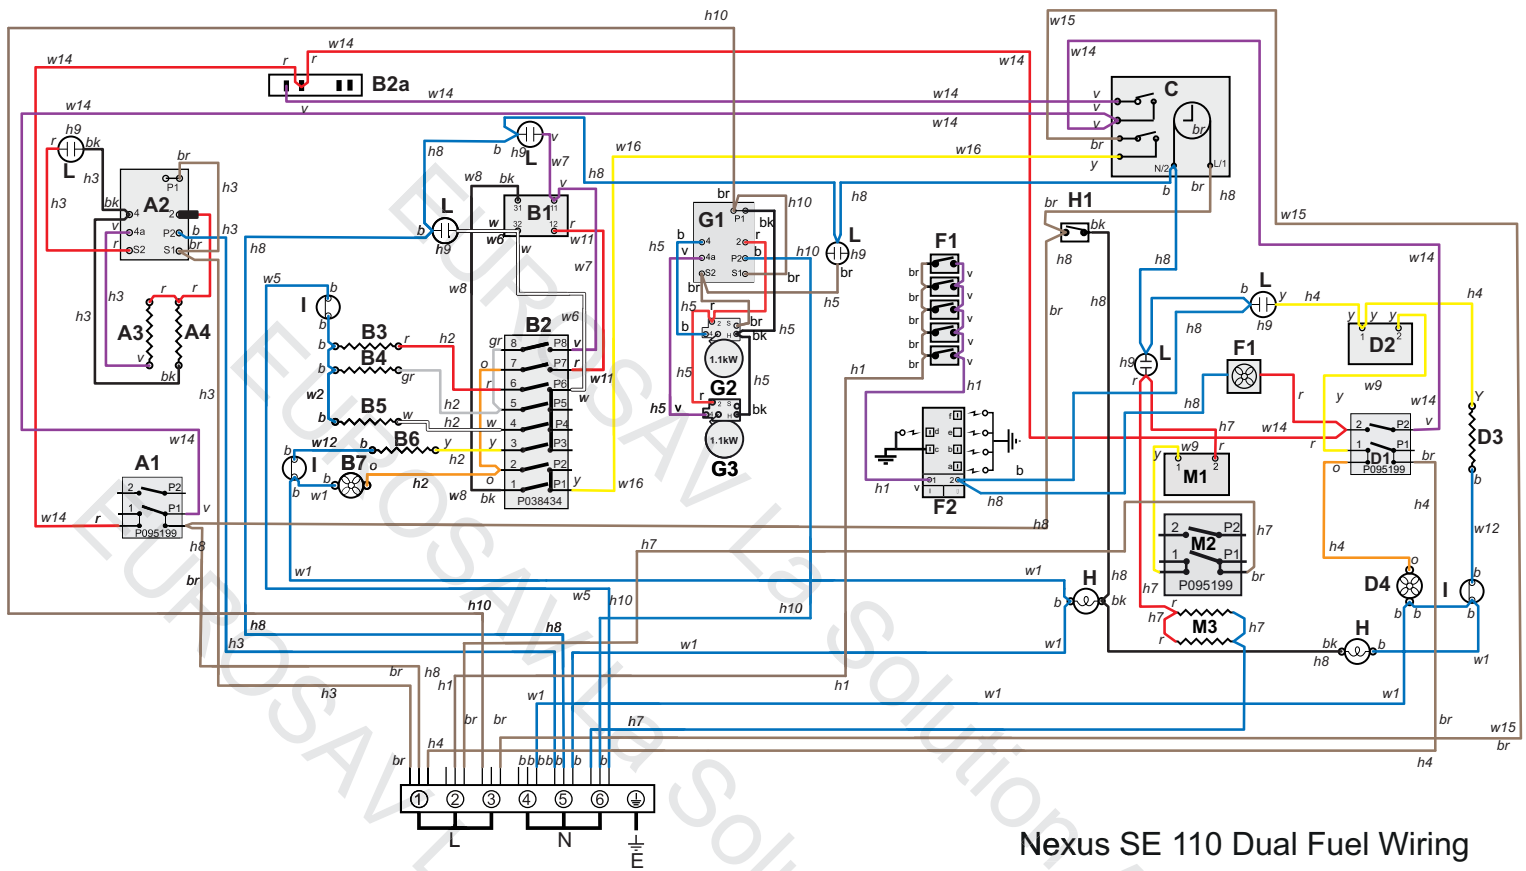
h10
w15
w14
r
w14
B2a
w14
w14
w14
w14
v
C
w14
v
v
v
br
y
N/2
L/1
br
b
h8
w16
w16
h9
r
bk
L
h3
h3
br
P1
A2
bk
4
2
v
4a
P2
b
r
S2
S1
br
h3
h3
h8
h8
b
h9
L
w7
v
h8
w8
bk
L
31
B1
13
w
32
12
r
b
w6
w11
h9
w
w7
w8
w6
br
G1
P1
bk
h10
b
4
2
r
h5
v
4a
P2
b
br
S2
S1
br
h10
L
h9
br
h8
h5
br
H1
bk
h8
br
w15
F1
br
v
br
v
br
v
br
v
br
v
h1
h8
h8
h8
h9
L
b
L
y
h4
h9
y
y
y
D2
1
2
w14
h4
h3
A3
v
bk
r
r
A4
h3
w5
b
I
b
B3
r
h2
b
B4
gr
w2
b
B5
w
h2
B2
8
P8
gr
v
7
P7
r
6
P6
5
P5
4
P4
3
P3
2
P2
1
P1
o
r
h2
w
y
h2
o
w11
w
w16
h5
h5
b
h5
r
h5
1.1kW
G2
h5
h5
v
b
bk
1.1kW
G3
bk
h1
F1
r
h8
y
w9
w14
h7
w14
r
v
P2
P1
D1
P095199
br
Y
D3
b
I
w14
A1
2
P2
1
P1
v
w14
r
P095199
h8
br
B6
w12
b
b
B7
o
h2
b
w1
w8
bk
P038434
h1
v
F2
h8
b
y
w9
M1
1
2
r
h8
2
P2
M2
1
P1
P095199
h7
br
h7
o
h4
h4
w12
h4
o
D4
b
b
I
b
w1
h7
w1
w5
h10
h10
h10
h8
h8
h3
w1
w1
H
b
bk
h8
h7
r
M3
h7
r
bk
H
b
h8
w1
h3
br
h8
h1
h1
w1
w1
w1
br
br
h7
br
w15
br
h4
br
h4
bb
bb
b
b
b
1
2
3
4
5
6
L
N
E
Nexus SE 110 Dual Fuel Wiring
EUROSAV La Solution
EUROSAV La Solution
EUROSAV